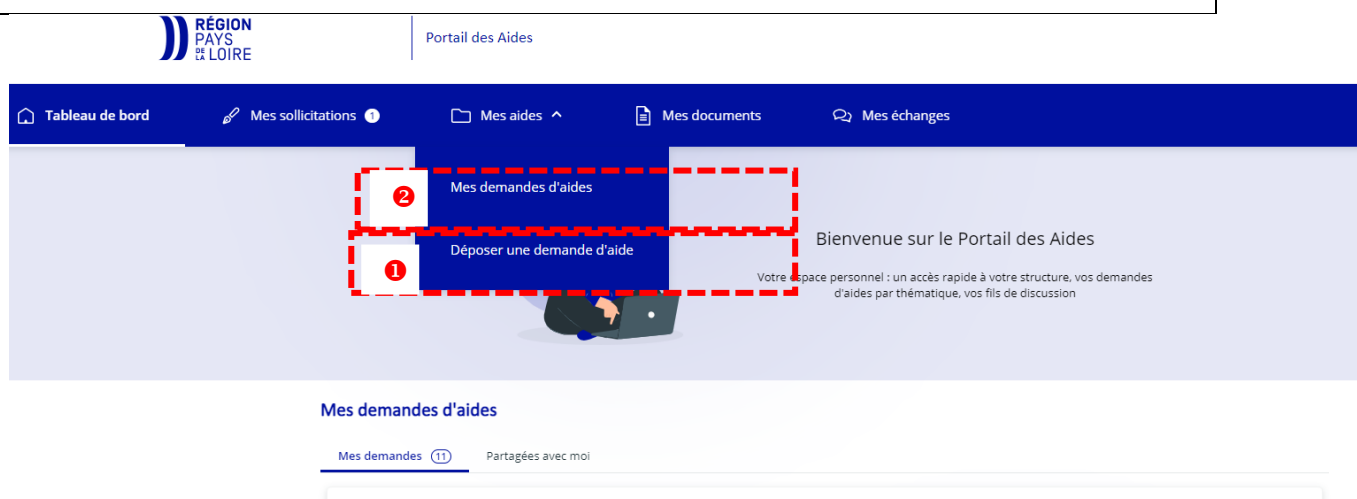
RÉGION PAYS DE LA LOIRE

Portail des Aides

Tableau de bord

Mes sollicitations 1

Mes aides

Mes documents

Mes échanges

❷ Mes demandes d'aides

❶ Déposer une demande d'aide

Bienvenue sur le Portail des Aides

Votre espace personnel : un accès rapide à votre structure, vos demandes d'aides par thématique, vos fils de discussion

Mes demandes d'aides

Mes demandes 11

Partagées avec moi